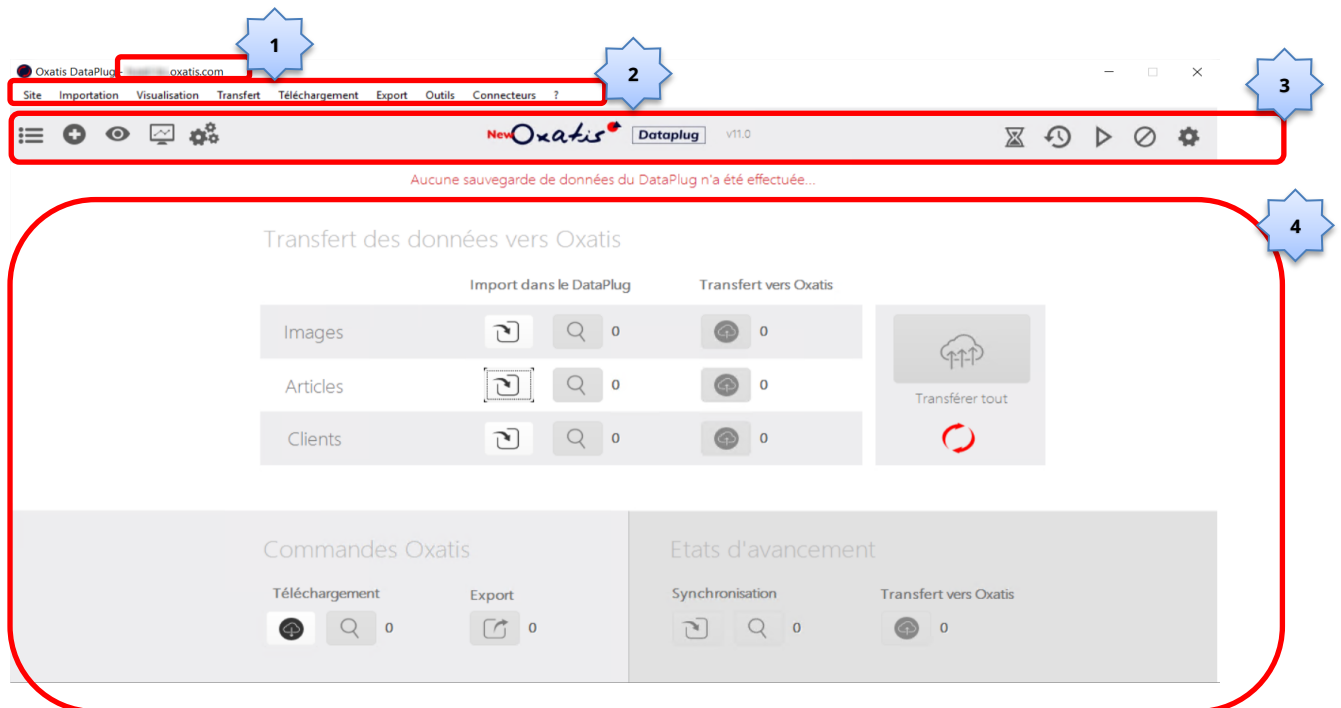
1

Oxatis DataPlug - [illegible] oxatis.com

2

Site Importation Visualisation Transfert Téléchargement Export Outils Connecteurs ?

3

New Oxatis Dataplug v11.0

Aucune sauvegarde de données du DataPlug n'a été effectuée...

4

Transfert des données vers Oxatis

Import dans le DataPlug

Transfert vers Oxatis

| | Import dans le DataPlug | Transfert vers Oxatis |
|---|---|---|
| Images | 0 | 0 |
| Articles | 0 | 0 |
| Clients | 0 | 0 |

Transférer tout

Commandes Oxatis

Téléchargement 0

Export 0

Etats d'avancement

Synchronisation 0

Transfert vers Oxatis 0